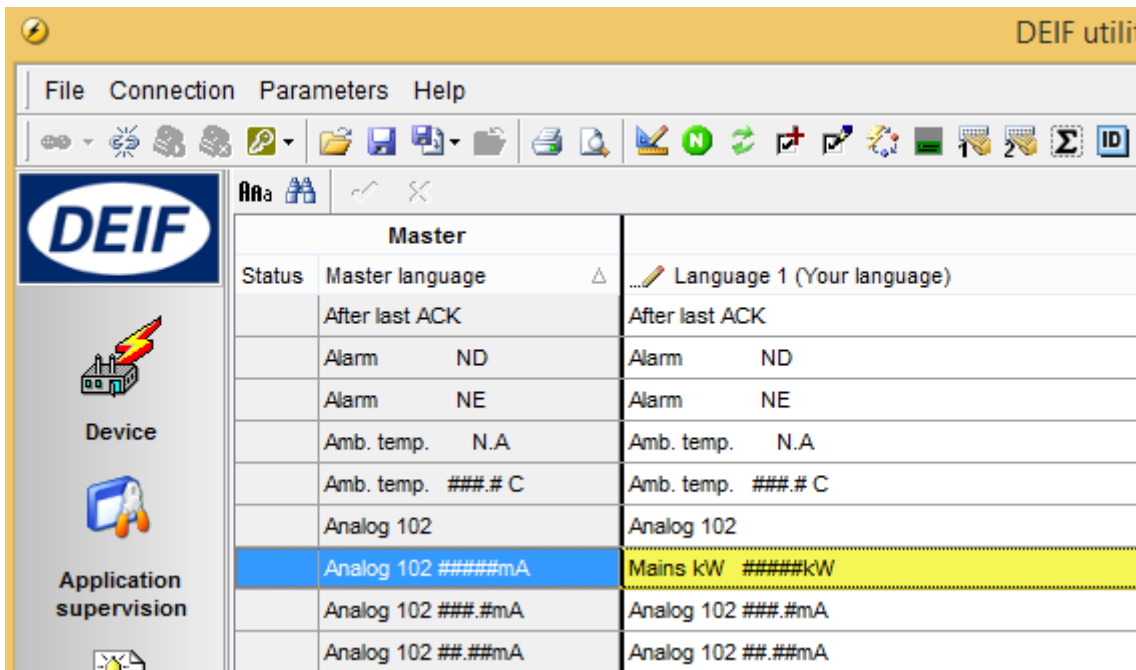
DEIF utilit

File Connection Parameters Help

DEIF

Device

Application supervision

| Master | | |
|---|---|---|
| Status | Master language | Language 1 (Your language) |
| | After last ACK | After last ACK |
| | Alarm ND | Alarm ND |
| | Alarm NE | Alarm NE |
| | Amb. temp. N.A | Amb. temp. N.A |
| | Amb. temp. ###.# C | Amb. temp. ###.# C |
| | Analog 102 | Analog 102 |
| | Analog 102 #####mA | Mains kW #####kW |
| | Analog 102 ###.#mA | Analog 102 ###.#mA |
| | Analog 102 ##.##mA | Analog 102 ##.##mA |